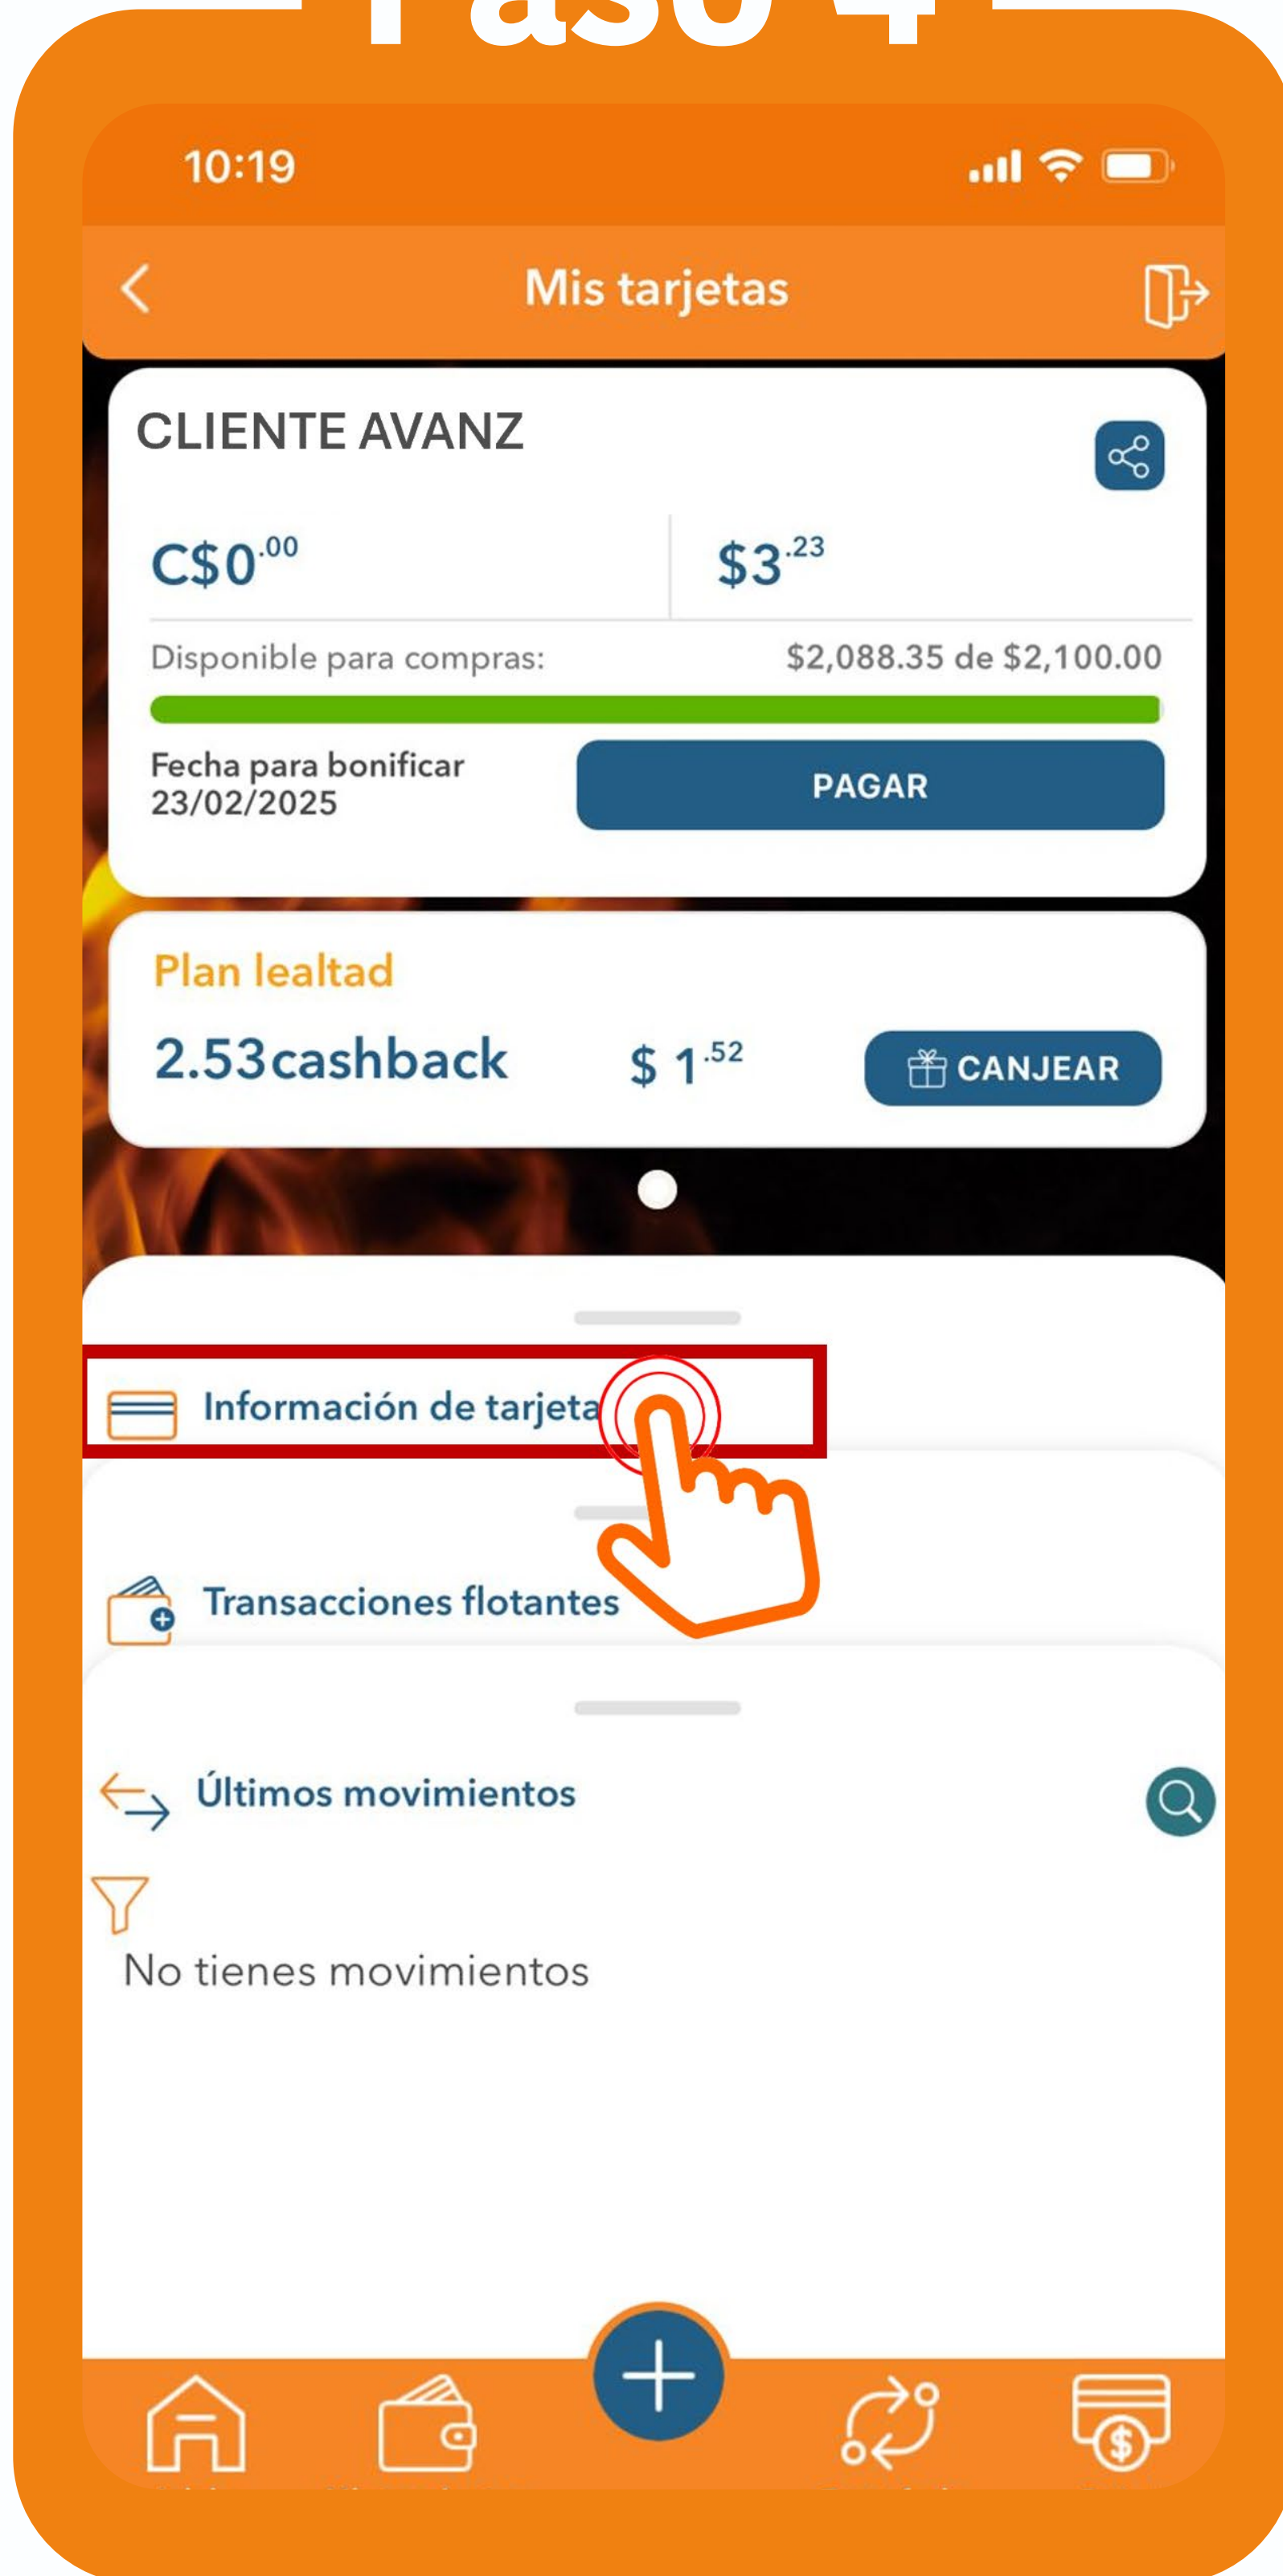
Paso 4

10:19

Mis tarjetas

CLIENTE AVANZ

C$0$^{.00}$

$3$^{.23}$

Disponible para compras:

$2,088.35 de $2,100.00

Fecha para bonificar
23/02/2025

PAGAR

Plan lealtad

2.53cashback

$ 1$^{.52}$

CANJEAR

Información de tarjeta

Transacciones flotantes

Últimos movimientos

No tienes movimientos